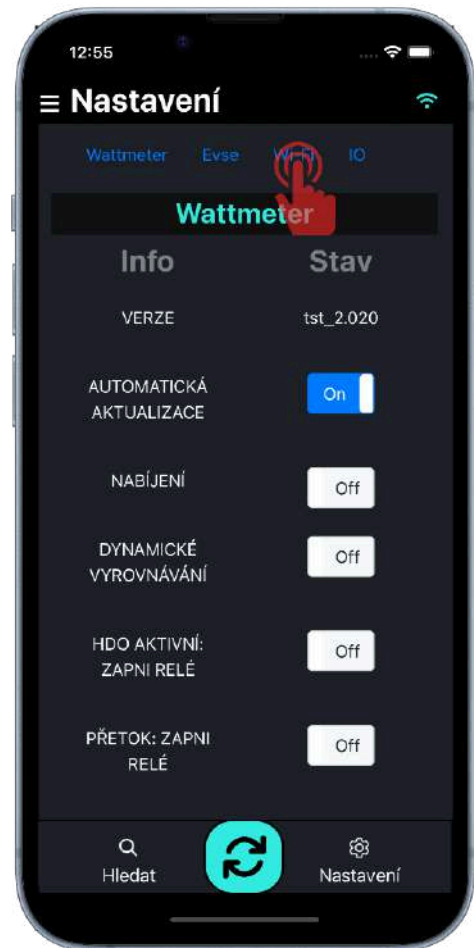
12:55

≡ Nastavení

Wattmeter Evse Wi-Fi IO

Wattmeter

| Info | Stav |
|---|---|
| VERZE | tst_2.020 |
| AUTOMATICKÁ AKTUALIZACE | On |
| NABÍJENÍ | Off |
| DYNAMICKÉ VYROVNÁVÁNÍ | Off |
| HDO AKTIVNÍ: ZAPNI RELÉ | Off |
| PŘETOK: ZAPNI RELÉ | Off |

Hledat

Nastavení